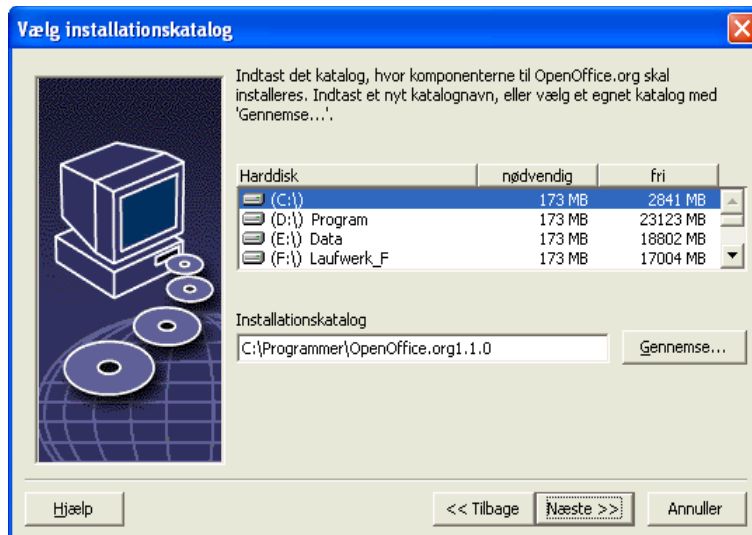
Vælg installationskatalog

Indtast det katalog, hvor komponenterne til OpenOffice.org skal installeres. Indtast et nyt katalognavn, eller vælg et egnet katalog med 'Gennemse...'.

| Harddisk | nødvendig | fri |
|---|---|---|
| (C:\) | 173 MB | 2841 MB |
| (D:\) Program | 173 MB | 23123 MB |
| (E:\) Data | 173 MB | 18802 MB |
| (F:\) Laufwerk_F | 173 MB | 17004 MB |

Installationskatalog

C:\Programmer\OpenOffice.org1.1.0

Gennemse...

Hjælp

<< Tilbage

Næste >>

Annuller